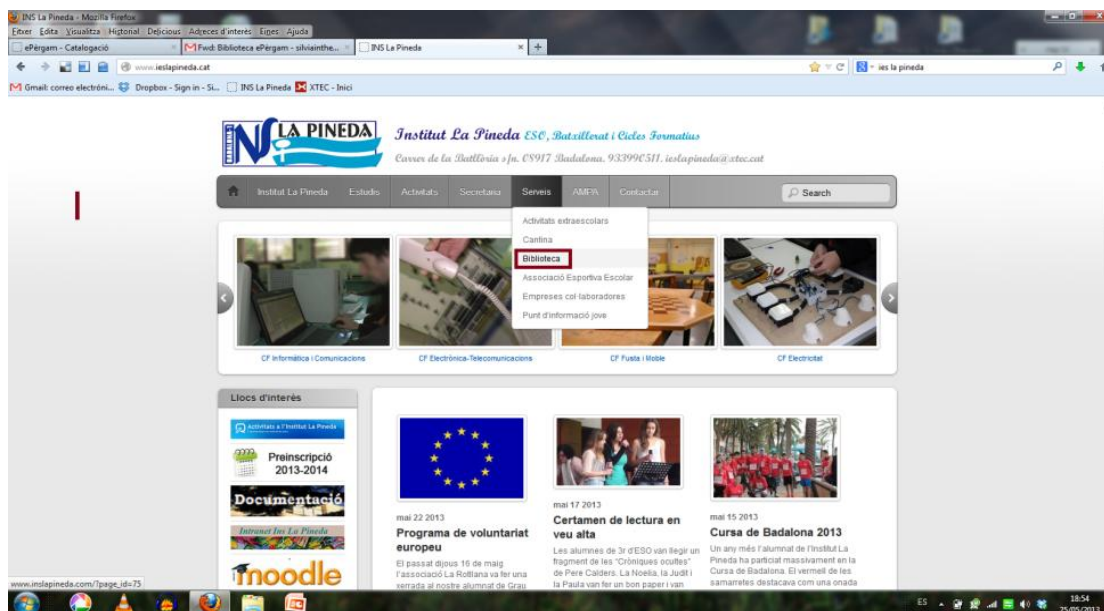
INS La Pineda - Mozilla Firefox
Fitxer Edita Visualitza Historial Delicious Adreces d'interès Eines Ajuda
ePèrgam - Catalogació
Fwd: Biblioteca ePèrgam - silviainthe...
INS La Pineda
www.ieslapineda.cat
ies la pineda
Gmail: correo electróni... Dropbox - Sign in - Si... INS La Pineda XTEC - Inici

LA PINEDA
Institut La Pineda ESO, Batxillerat i Cicles Formatius
Carrer de la Batlloria s/n. 08917 Badalona. 933990511. ieslapineda@xtec.cat

Institut La Pineda | Estudis | Activitats | Secretaria | Serveis | AMPA | Contactar | Search

Activitats extraescolars
Cantina
Biblioteca
Associació Esportiva Escolar
Empreses col·laboradores
Punt d'informació jove

CF Informàtica i Comunicacions
CF Electrònica-Telecomunicacions
CF Fusta i Moble
CF Electricitat

Llocs d'interès
Activitats a l'Institut La Pineda
Preinscripció 2013-2014
Documentació
Intranet Ins La Pineda
moodle

mai 22 2013
Programa de voluntariat europeu
El passat dijous 16 de maig l'associació La Rotllana va fer una xerrada al nostre alumnat de Grau

mai 17 2013
Certamen de lectura en veu alta
Les alumnes de 3r d'ESO van llegir un fragment de les "Cròniques ocultes" de Pere Calders. La Noèlia, la Judit i la Paula van fer un bon paper i van

mai 15 2013
Cursa de Badalona 2013
Un any més l'alumnat de l'Institut La Pineda ha participat massivament en la Cursa de Badalona. El vermell de les samarretes destacava com una onada

www.inslapineda.com/?page_id=75
ES 18:54 25/05/2013